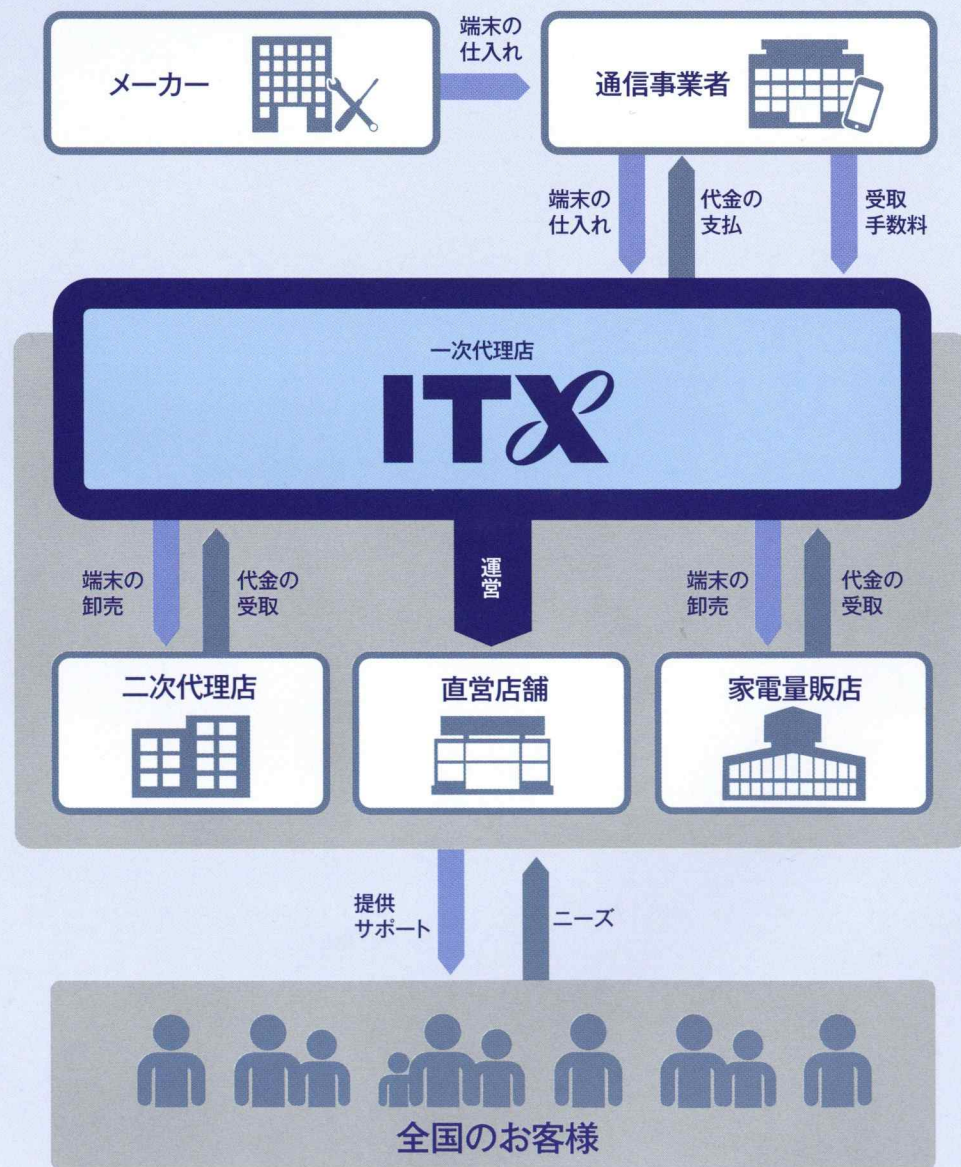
メーカー

端末の仕入れ

通信事業者

端末の仕入れ

代金の支払

受取手数料

一次代理店

ITX

端末の卸売

代金の受取

運営

端末の卸売

代金の受取

二次代理店

直営店舗

家電量販店

提供サポート

ニーズ

全国のお客様